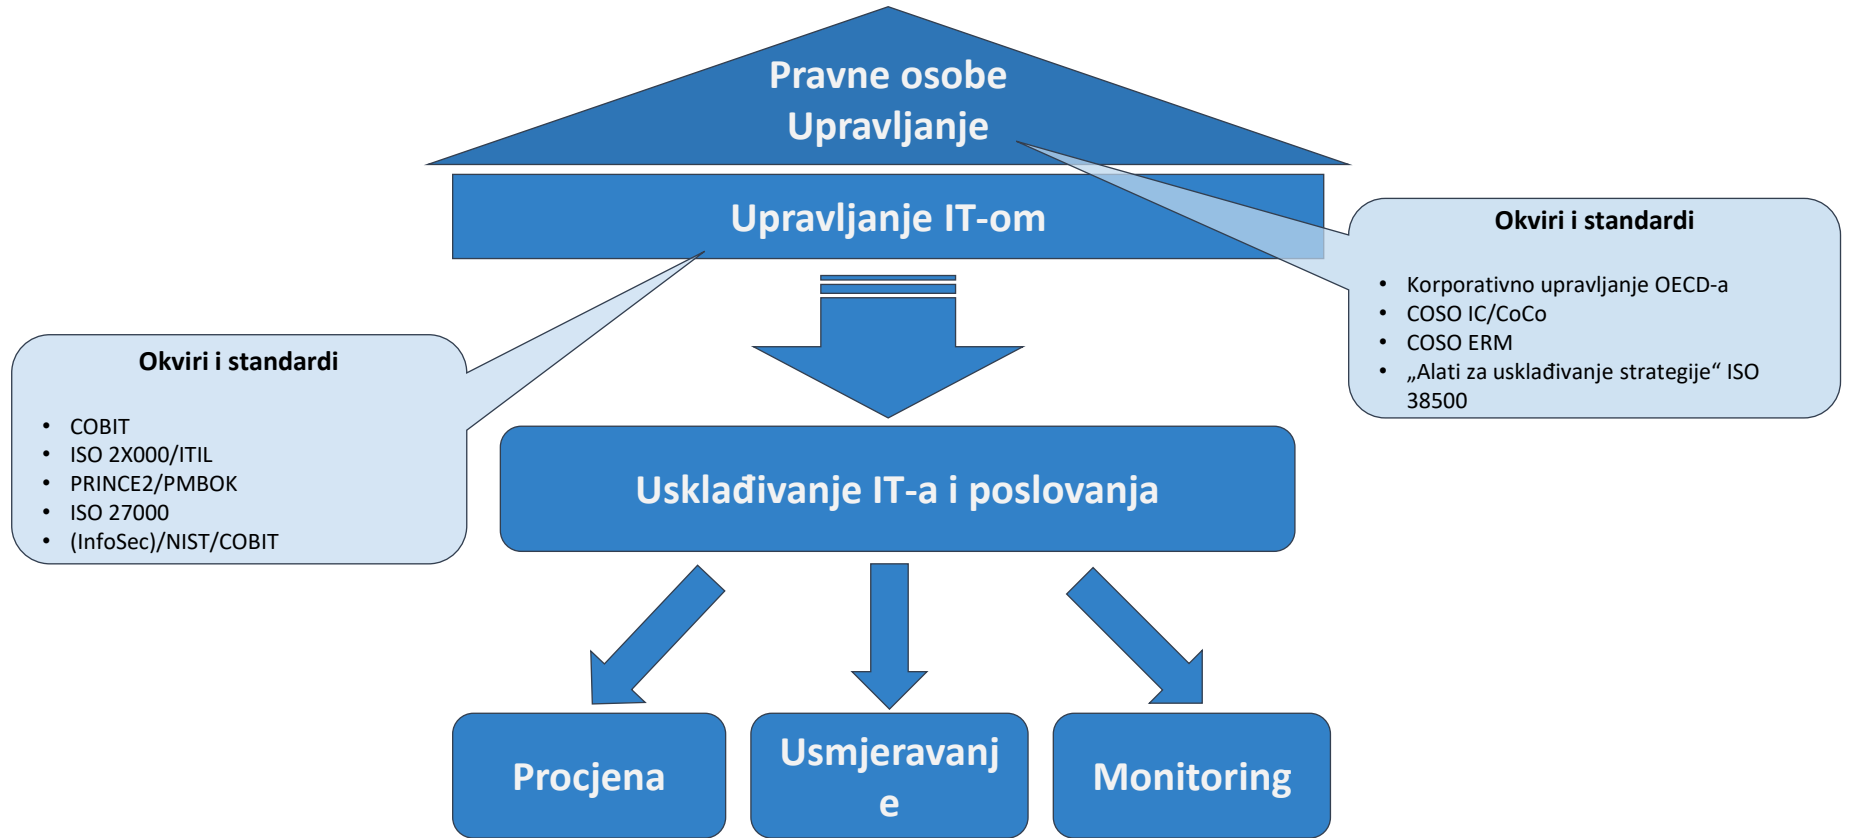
Pravne osobe
Upravljanje

Upravljanje IT-om

Okviri i standardi

- Korporativno upravljanje OECD-a
- COSO IC/CoCo
- COSO ERM
- „Alati za usklađivanje strategije“ ISO 38500

Okviri i standardi

- COBIT
- ISO 2X000/ITIL
- PRINCE2/PMBOK
- ISO 27000
- (InfoSec)/NIST/COBIT

Usklađivanje IT-a i poslovanja

Procjena

Usmjeravanj e

Monitoring